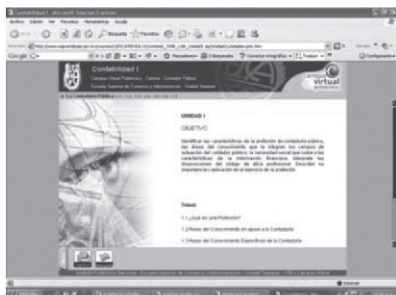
Contabilidad I - Microsoft Internet Explorer

Archivo Edición Ver Favoritos Herramientas Ayuda

Atrás Búsqueda Favoritos

Dirección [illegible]

Google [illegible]

Contabilidad I
Campus Virtual Politécnico · Carrera: Contador Público
Escuela Superior de Comercio y Administración · Unidad Tepepan

Campus virtual politécnico

UNIDAD I

OBJETIVO

Identificar las características de la profesión de contaduría pública, las áreas del conocimiento que la integran los campos de actuación del contador público, la necesidad social que cubre y las características de la información financiera tratando las disposiciones del código de ética profesional. Describir su importancia y aplicación en el ejercicio de la profesión.

Temas

1.1 ¿Qué es una Profesión?

1.2 Áreas del Conocimiento en apoyo a la Contaduría

1.3 Áreas del Conocimiento Específicas de la Contaduría

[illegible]